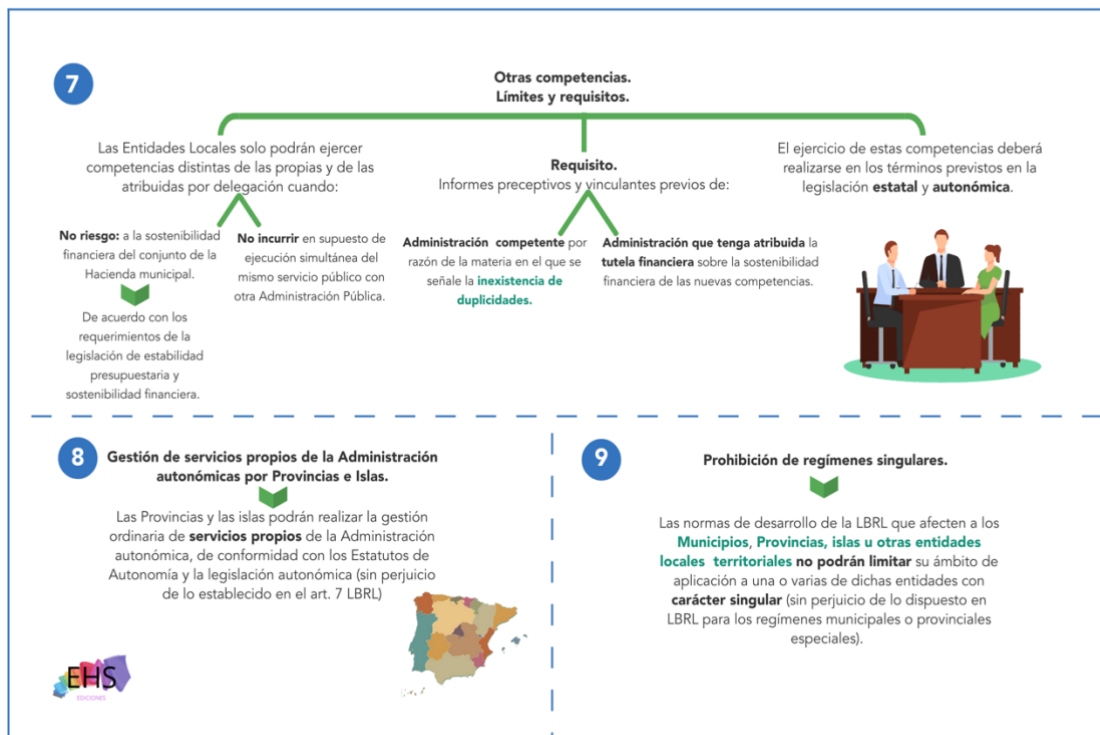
7

Otras competencias.
Límites y requisitos.

Las Entidades Locales solo podrán ejercer competencias distintas de las propias y de las atribuidas por delegación cuando:

No riesgo: a la sostenibilidad financiera del conjunto de la Hacienda municipal.

De acuerdo con los requerimientos de la legislación de estabilidad presupuestaria y sostenibilidad financiera.

No incurrir en supuesto de ejecución simultánea del mismo servicio público con otra Administración Pública.

Requisito.
Informes preceptivos y vinculantes previos de:

Administración competente por razón de la materia en el que se señale la inexistencia de duplicidades.

Administración que tenga atribuida la tutela financiera sobre la sostenibilidad financiera de las nuevas competencias.

El ejercicio de estas competencias deberá realizarse en los términos previstos en la legislación estatal y autonómica.

8

Gestión de servicios propios de la Administración autonómicas por Provincias e Islas.

Las Provincias y las islas podrán realizar la gestión ordinaria de servicios propios de la Administración autonómica, de conformidad con los Estatutos de Autonomía y la legislación autonómica (sin perjuicio de lo establecido en el art. 7 LBRL)

EHS
EDICIONES

9

Prohibición de regímenes singulares.

Las normas de desarrollo de la LBRL que afecten a los Municipios, Provincias, islas u otras entidades locales territoriales no podrán limitar su ámbito de aplicación a una o varias de dichas entidades con carácter singular (sin perjuicio de lo dispuesto en LBRL para los regímenes municipales o provinciales especiales).